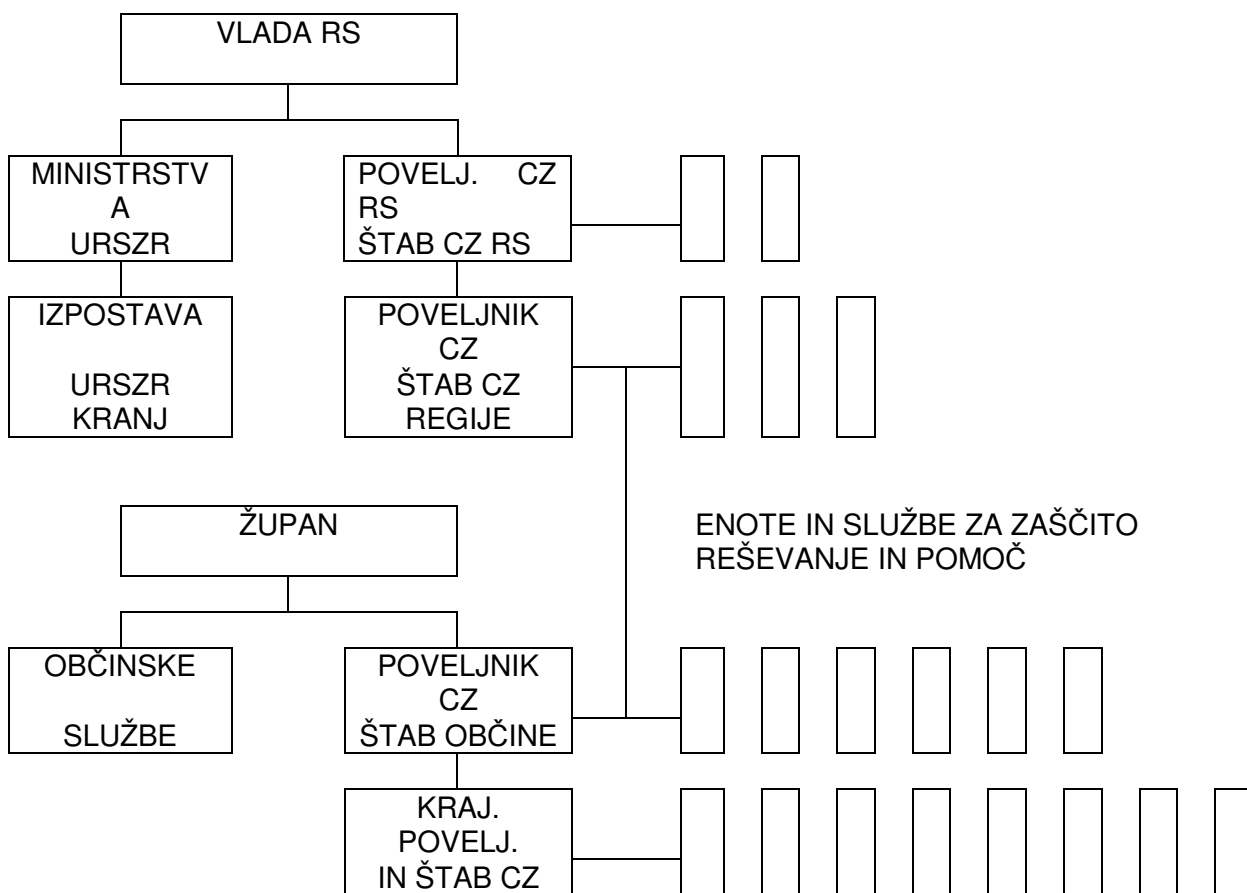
VLADA RS

MINISTRSTVA
URSZR

POVELJ. CZ RS
ŠTAB CZ RS

IZPOSTAVA

URSZR
KRANJ

POVELJNIK
CZ
ŠTAB CZ
REGIJE

ŽUPAN

ENOTE IN SLUŽBE ZA ZAŠČITO REŠEVANJE IN POMOČ

OBČINSKE

SLUŽBE

POVELJNIK
CZ
ŠTAB OBČINE

KRAJ.
POVELJ.
IN ŠTAB CZ